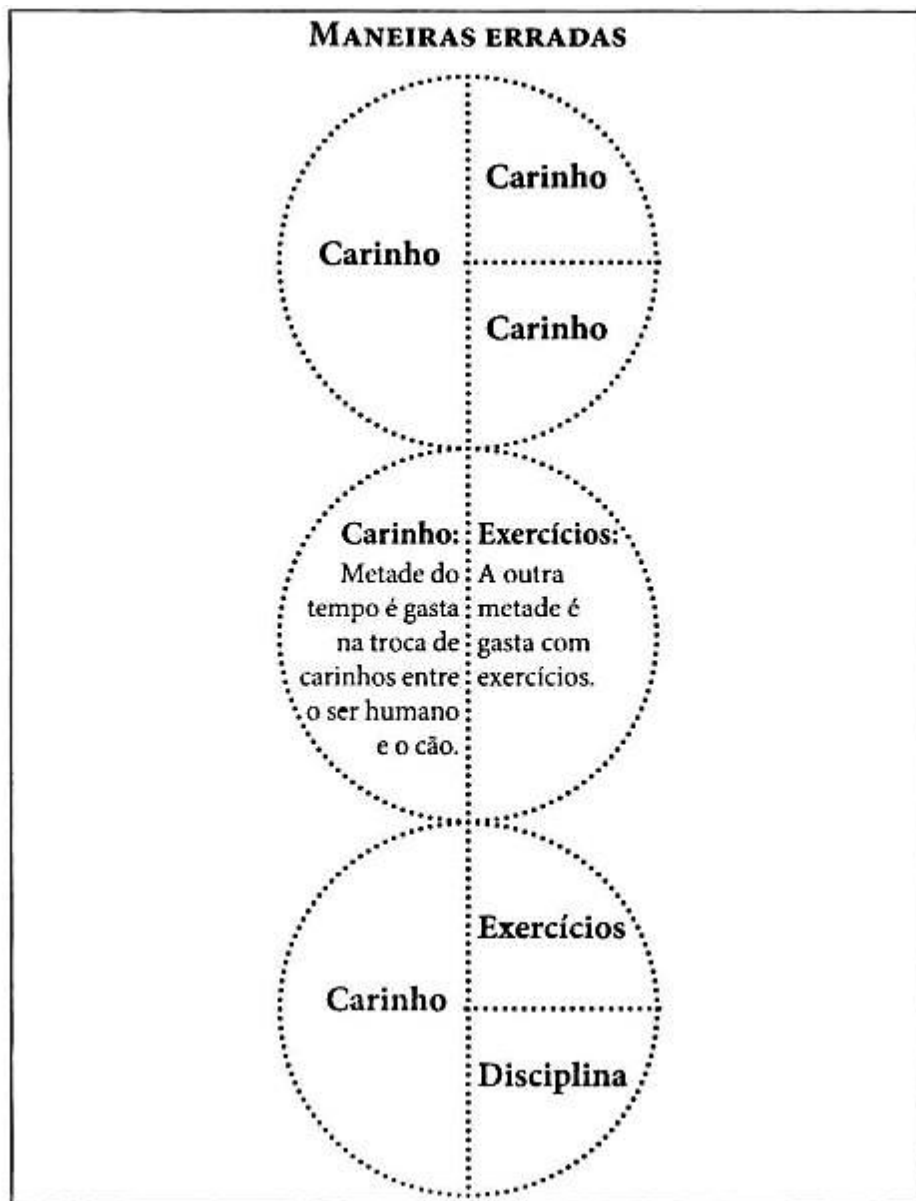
MANEIRAS ERRADAS

Carinho

Carinho

Carinho

Carinho:

Metade do tempo é gasta na troca de carinhos entre o ser humano e o cão.

Exercícios:

A outra metade é gasta com exercícios.

Carinho

Exercícios

Disciplina